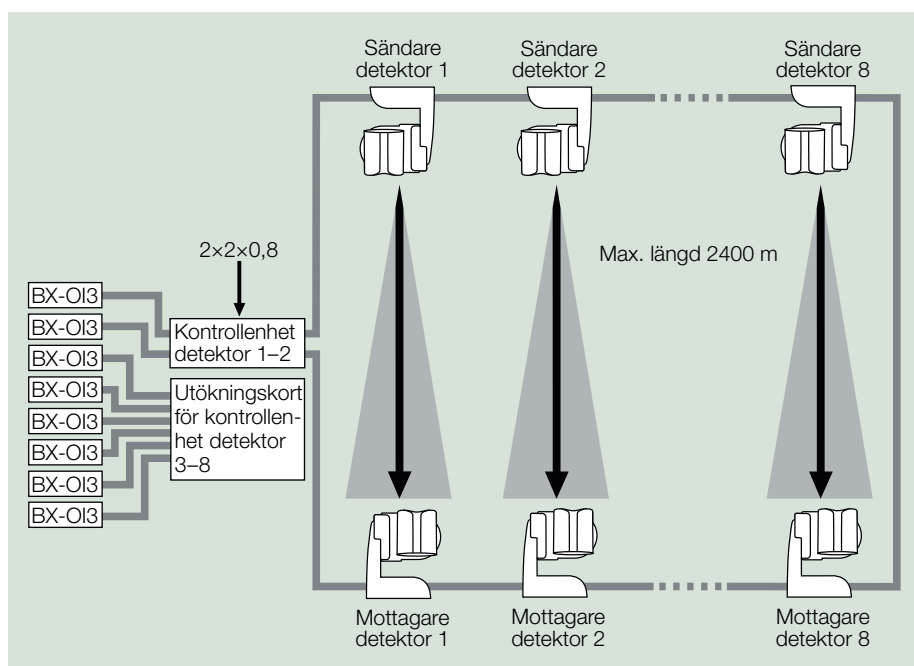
Sändare detektor 1

Sändare detektor 2

Sändare detektor 8

2×2×0,8

Max. längd 2400 m

BX-OI3

BX-OI3

BX-OI3

BX-OI3

BX-OI3

BX-OI3

BX-OI3

BX-OI3

Kontrollenhet detektor 1–2

Utökningskort för kontrollenhet detektor 3–8

Mottagare detektor 1

Mottagare detektor 2

Mottagare detektor 8